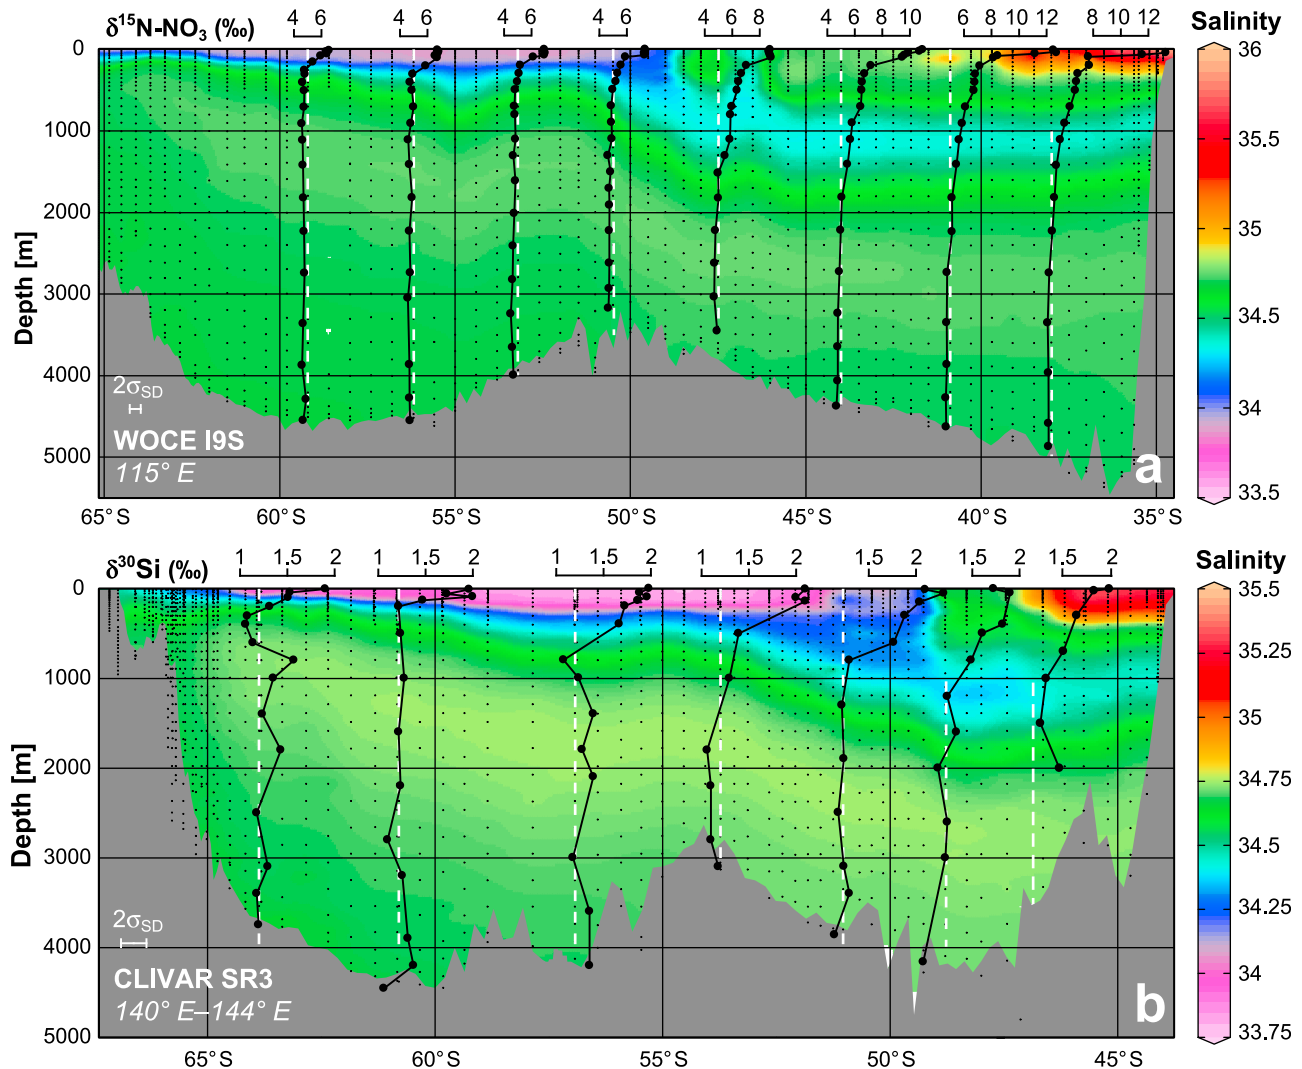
$\delta^{15}N\text{-}NO_3$ (‰)
4 6 4 6 4 6 4 6 4 6 8 4 6 8 10 6 8 10 12 8 10 12

Salinity
36
35.5
35
34.5
34
33.5

0
1000
2000
3000
4000
5000
Depth [m]

$2\sigma_{SD}$
WOCE I9S
115° E
a

65° S 60° S 55° S 50° S 45° S 40° S 35° S

$\delta^{30}Si$ (‰)
1 1.5 2 1 1.5 2 1 1.5 2 1 1.5 2 1.5 2 1.5 2 1.5 2

Salinity
35.5
35.25
35
34.75
34.5
34.25
34
33.75

0
1000
2000
3000
4000
5000
Depth [m]

$2\sigma_{SD}$
CLIVAR SR3
140° E–144° E
b

65° S 60° S 55° S 50° S 45° S